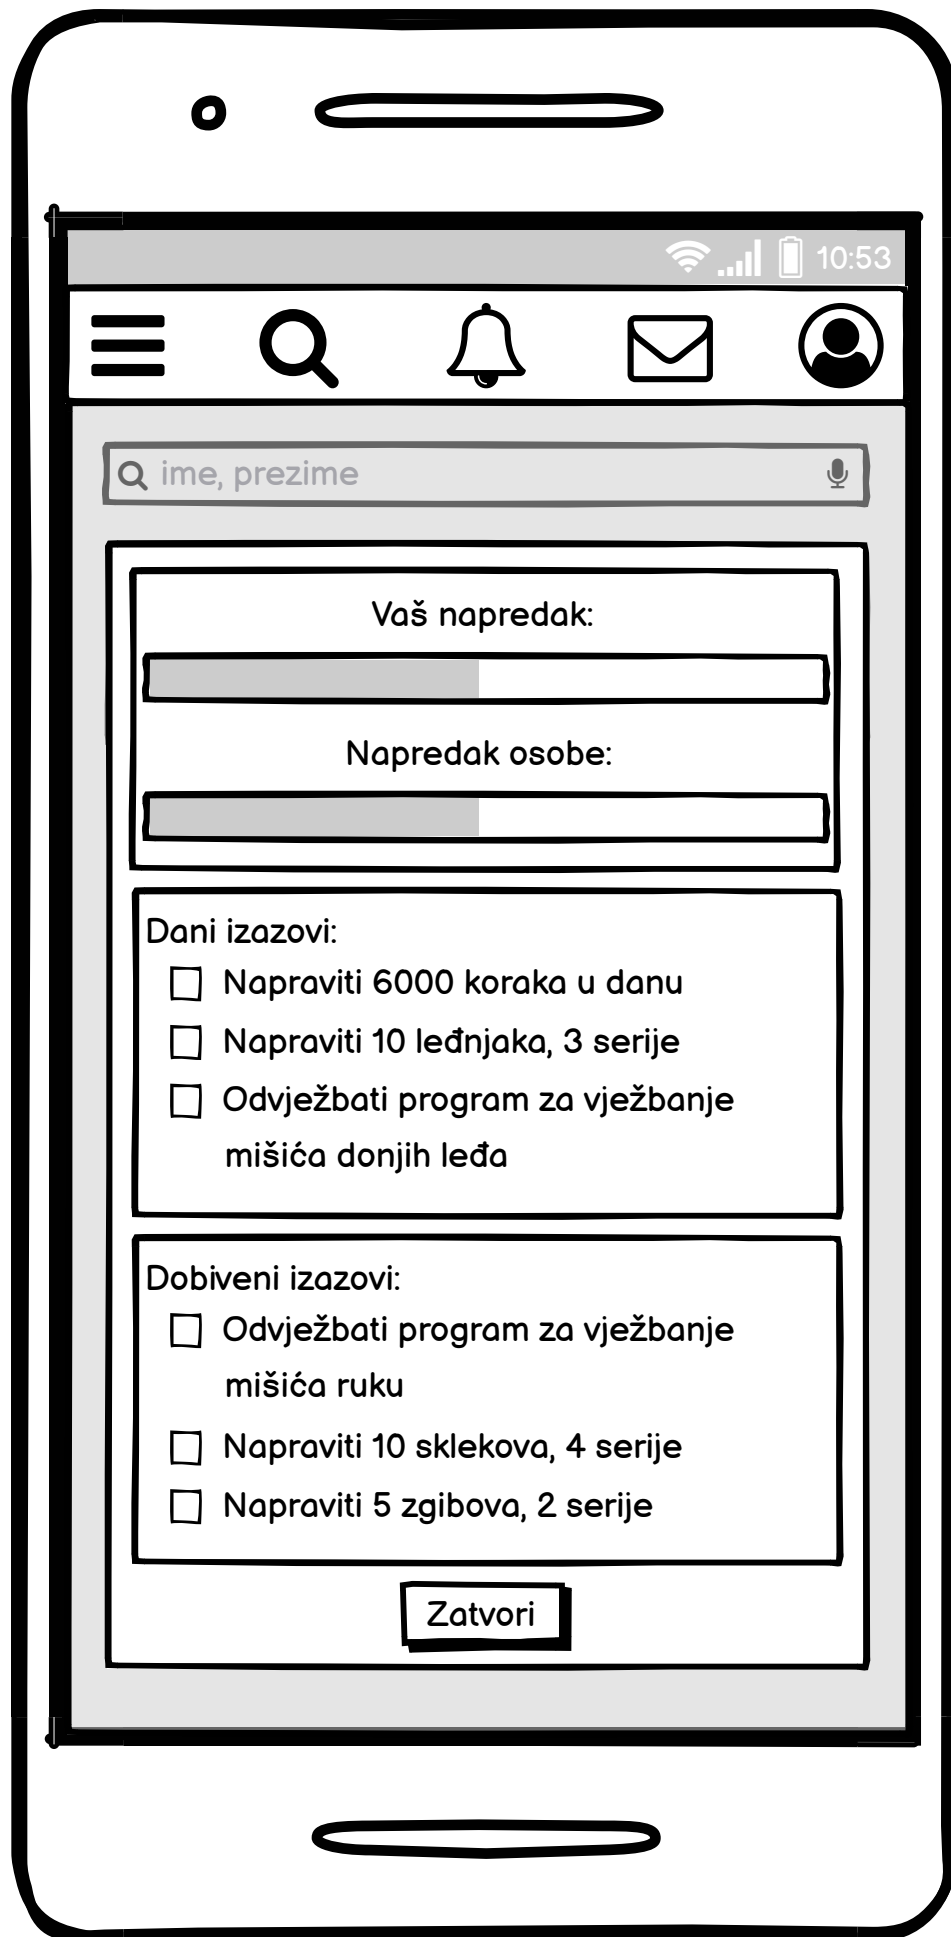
10:53

ime, prezime

Vaš napredak:

Napredak osobe:

Dani izazovi:

Napraviti 6000 koraka u danu

Napraviti 10 leđnjaka, 3 serije

Odvježbati program za vježbanje mišića donjih leđa

Dobiveni izazovi:

Odvježbati program za vježbanje mišića ruku

Napraviti 10 sklekova, 4 serije

Napraviti 5 zgibova, 2 serije

Zatvori